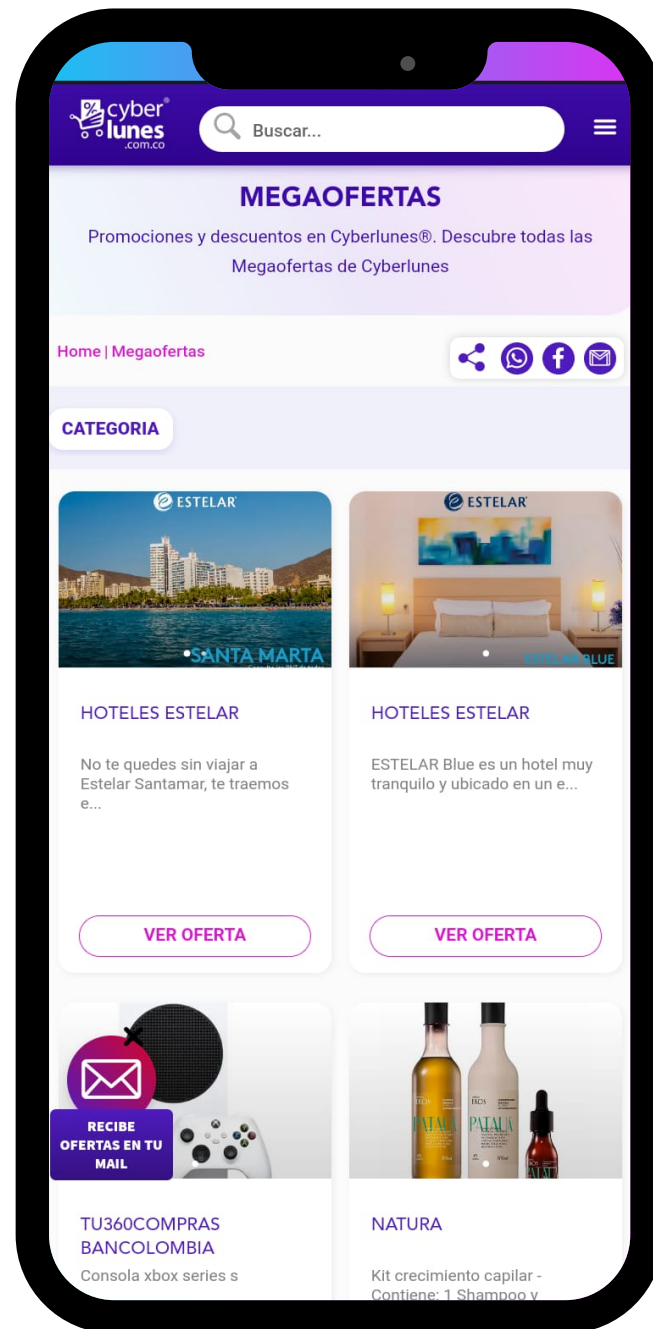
cyber® lunes .com.co

Buscar...

MEGAOFERTAS

Promociones y descuentos en Cyberlunes®. Descubre todas las Megaofertas de Cyberlunes

Home | Megaofertas

CATEGORIA

ESTELAR

SANTA MARTA

HOTELES ESTELAR

No te quedes sin viajar a Estelar Santamar, te traemos e...

VER OFERTA

ESTELAR

ESTELAR BLUE

HOTELES ESTELAR

ESTELAR Blue es un hotel muy tranquilo y ubicado en un e...

VER OFERTA

RECIBE OFERTAS EN TU MAIL

TU360COMPRAS BANCOLOMBIA

Consola xbox series s

PATAUÁ

NATURA

Kit crecimiento capilar - Contiene: 1 Shampoo y